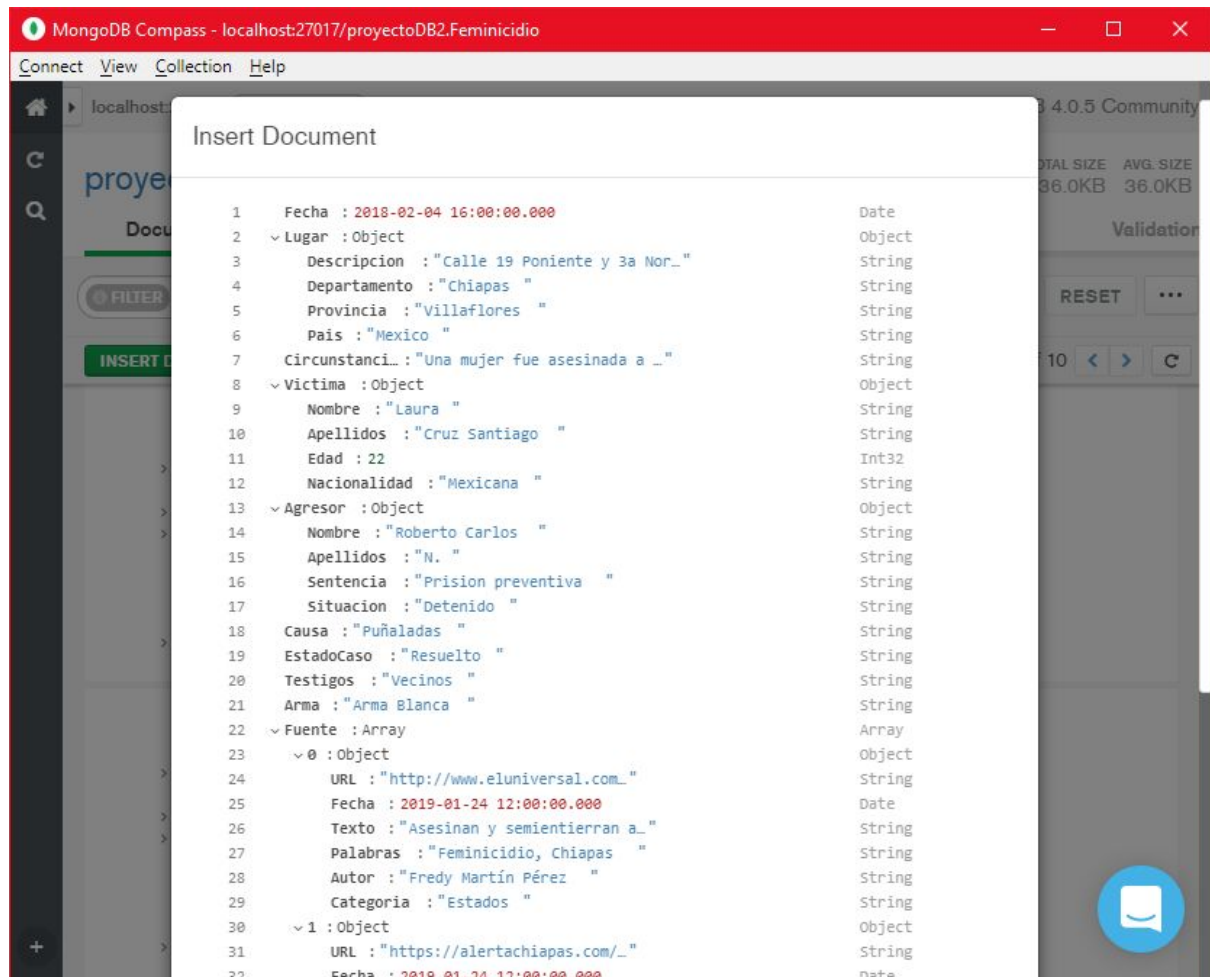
MongoDB Compass - localhost:27017/proyectoDB2.Feminicidio

Connect View Collection Help

localhost:

B 4.0.5 Community

proye

TAL SIZE AVG. SIZE
36.0KB 36.0KB

Docu

Validation

FILTER

RESET ...

INSERT D

10 < > C

Insert Document

1 Fecha : 2018-02-04 16:00:00.000 Date
2 Lugar : Object Object
3 Descripcion : "Calle 19 Poniente y 3a Nor…" String
4 Departamento : "Chiapas " String
5 Provincia : "Villaflores " String
6 Pais : "Mexico " String
7 Circunstanci… : "Una mujer fue asesinada a …" String
8 Victima : Object Object
9 Nombre : "Laura " String
10 Apellidos : "Cruz Santiago " String
11 Edad : 22 Int32
12 Nacionalidad : "Mexicana " String
13 Agresor : Object Object
14 Nombre : "Roberto Carlos " String
15 Apellidos : "N. " String
16 Sentencia : "Prision preventiva " String
17 Situacion : "Detenido " String
18 Causa : "Puñaladas " String
19 EstadoCaso : "Resuelto " String
20 Testigos : "Vecinos " String
21 Arma : "Arma Blanca " String
22 Fuente : Array Array
23 0 : Object Object
24 URL : "http://www.eluniversal.com…" String
25 Fecha : 2019-01-24 12:00:00.000 Date
26 Texto : "Asesinan y semientierran a…" String
27 Palabras : "Feminicidio, Chiapas " String
28 Autor : "Fredy Martín Pérez " String
29 Categoria : "Estados " String
30 1 : Object Object
31 URL : "https://alertachiapas.com/…" String
32 Fecha : 2019-01-24 12:00:00.000 Date